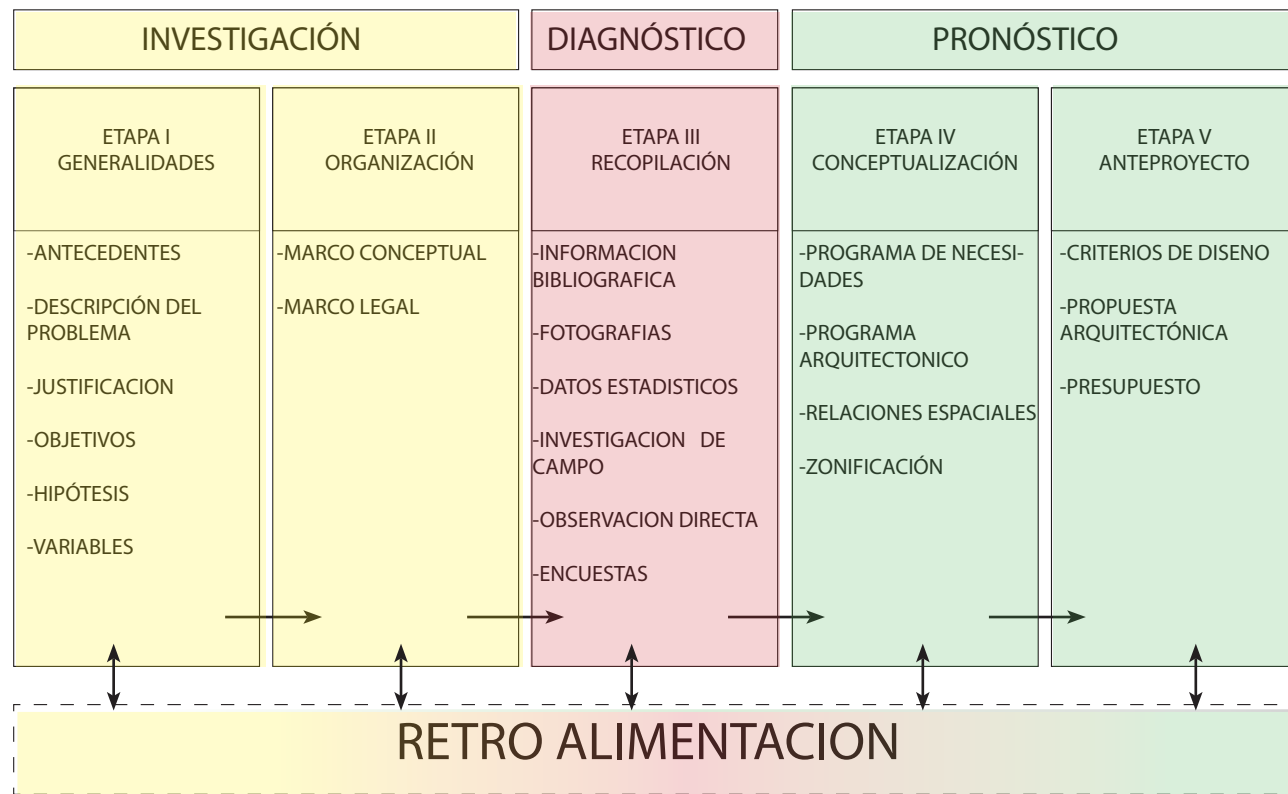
INVESTIGACIÓN

DIAGNÓSTICO

PRONÓSTICO

ETAPA I
GENERALIDADES

-ANTECEDENTES

-DESCRIPCIÓN DEL PROBLEMA

-JUSTIFICACION

-OBJETIVOS

-HIPÓTESIS

-VARIABLES

ETAPA II
ORGANIZACIÓN

-MARCO CONCEPTUAL

-MARCO LEGAL

ETAPA III
RECOPILACIÓN

-INFORMACION BIBLIOGRAFICA

-FOTOGRAFIAS

-DATOS ESTADISTICOS

-INVESTIGACION DE CAMPO

-OBSERVACION DIRECTA

-ENCUESTAS

ETAPA IV
CONCEPTUALIZACIÓN

-PROGRAMA DE NECESIDADES

-PROGRAMA ARQUITECTONICO

-RELACIONES ESPACIALES

-ZONIFICACIÓN

ETAPA V
ANTEPROYECTO

-CRITERIOS DE DISENO

-PROPUESTA ARQUITECTÓNICA

-PRESUPUESTO

RETRO ALIMENTACION